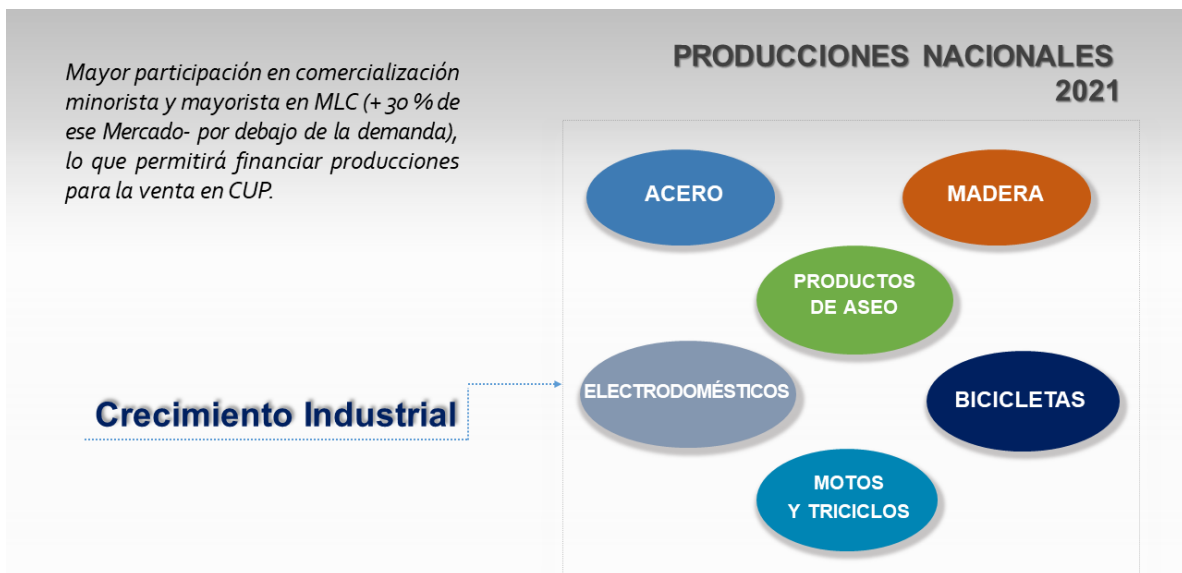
Mayor participación en comercialización minorista y mayorista en MLC (+ 30 % de ese Mercado- por debajo de la demanda), lo que permitirá financiar producciones para la venta en CUP.

PRODUCCIONES NACIONALES 2021

ACERO

MADERA

PRODUCTOS DE ASEO

ELECTRODOMÉSTICOS

BICICLETAS

MOTOS Y TRICICLOS

Crecimiento Industrial